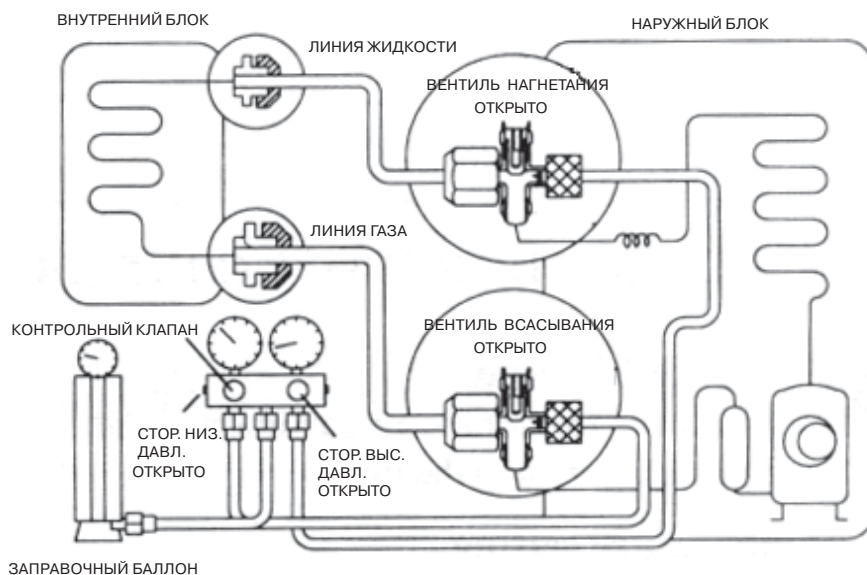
ВНУТРЕННИЙ БЛОК

НАРУЖНЫЙ БЛОК

ЛИНИЯ ЖИДКОСТИ

ВЕНТИЛЬ НАГНЕТАНИЯ ОТКРЫТО

ЛИНИЯ ГАЗА

КОНТРОЛЬНЫЙ КЛАПАН

ВЕНТИЛЬ ВСАСЫВАНИЯ ОТКРЫТО

СТОР. НИЗ. ДАВЛ. ОТКРЫТО

СТОР. ВЫС. ДАВЛ. ОТКРЫТО

ЗАПРАВОЧНЫЙ БАЛЛОН